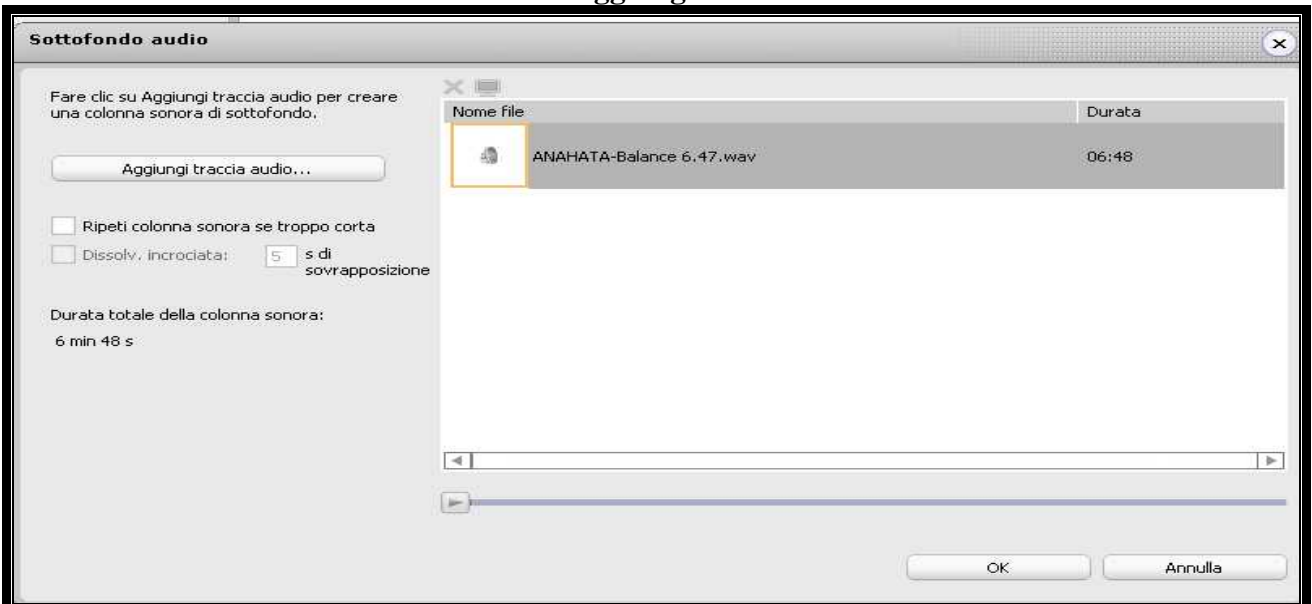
Sottofondo audio

Fare clic su Aggiungi traccia audio per creare una colonna sonora di sottofondo.

Aggiungi traccia audio...

Ripeti colonna sonora se troppo corta

Dissolv. incrociata: 5 s di sovrapposizione

Durata totale della colonna sonora:
6 min 48 s

| Nome file | Durata |
|---|---|
| ANAHATA-Balance 6.47.wav | 06:48 |

OK

Annulla